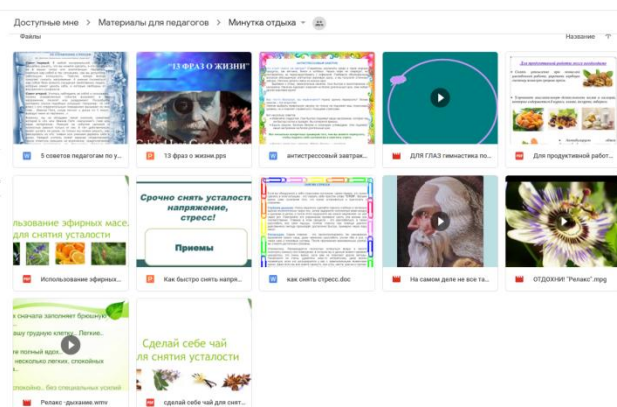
Доступные мне > Материалы для педагогов > Минутка отдыха

Файлы

Название

5 советов педагогам по у...

13 ФРАЗ О ЖИЗНИ

13 фраз о жизни.pps

антистрессовый завтрак...

ДЛЯ ГЛАЗ гимнастика по...

Для продуктивной работ...

льзование эфирных масел для снятия усталости

Использование эфирных...

Срочно снять усталость напряжение, стресс!

Приемы

Как быстро снять напря...

как снять стресс.doc

На самом деле не все та...

ОТДОХНИ! "Релакс".mpg

сначала заполняет брюшную ... вверх грудную клетку... Легкие... полный вдох... несколько легких, спокойных ... спокойно, без специальных усилий

Релакс -дыхание.wmv

Сделай себе чай для снятия усталости

сделай себе чай для сн...